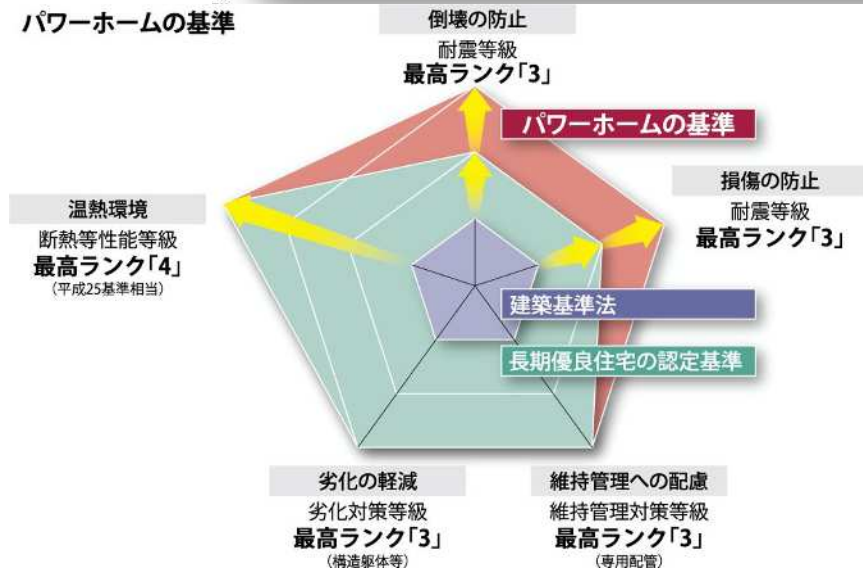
パワーホームの基準

倒壊の防止
耐震等級
最高ランク「3」

パワーホームの基準

損傷の防止
耐震等級
最高ランク「3」

温熱環境
断熱等性能等級
最高ランク「4」
（平成25基準相当）

建築基準法

長期優良住宅の認定基準

劣化の軽減
劣化対策等級
最高ランク「3」
（構造躯体等）

維持管理への配慮
維持管理対策等級
最高ランク「3」
（専用配管）